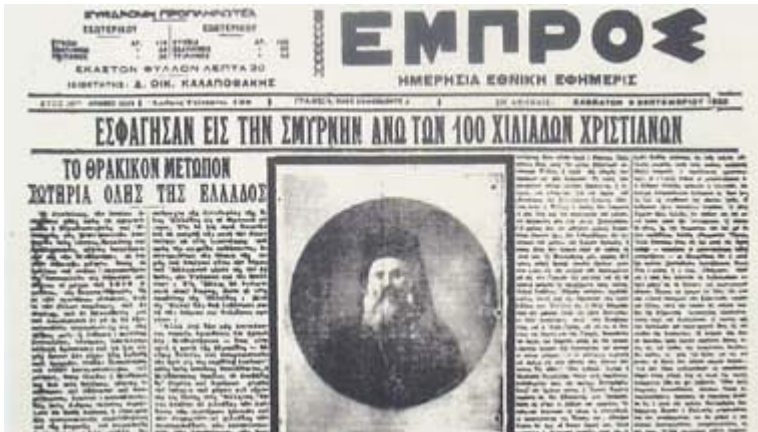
ΣΥΝΔΡΟΜΗ ΠΡΟΠΛΗΡΩΤΕΑ
ΕΣΩΤΕΡΙΚΟΥ ΕΞΩΤΕΡΙΚΟΥ
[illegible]
ΕΚΑΣΤΟΝ ΦΥΛΛΟΝ ΛΕΠΤΑ 30
ΙΔΙΟΚΤΗΤΗΣ: Δ. ΟΙΚ. ΚΑΛΑΠΟΘΑΚΗΣ

ΕΜΠΡΟΣ
ΗΜΕΡΗΣΙΑ ΕΘΝΙΚΗ ΕΦΗΜΕΡΙΣ

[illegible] ΕΝ ΑΘΗΝΑΙΣ ΣΑΒΒΑΤΟΝ 9 ΣΕΠΤΕΜΒΡΙΟΥ 1922

ΕΣΦΑΓΗΣΑΝ ΕΙΣ ΤΗΝ ΣΜΥΡΝΗΝ ΑΝΩ ΤΩΝ 100 ΧΙΛΙΑΔΩΝ ΧΡΙΣΤΙΑΝΩΝ

ΤΟ ΘΡΑΚΙΚΟΝ ΜΕΤΩΠΟΝ
ΣΩΤΗΡΙΑ ΟΛΗΣ ΤΗΣ ΕΛΛΑΔΟΣ

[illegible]